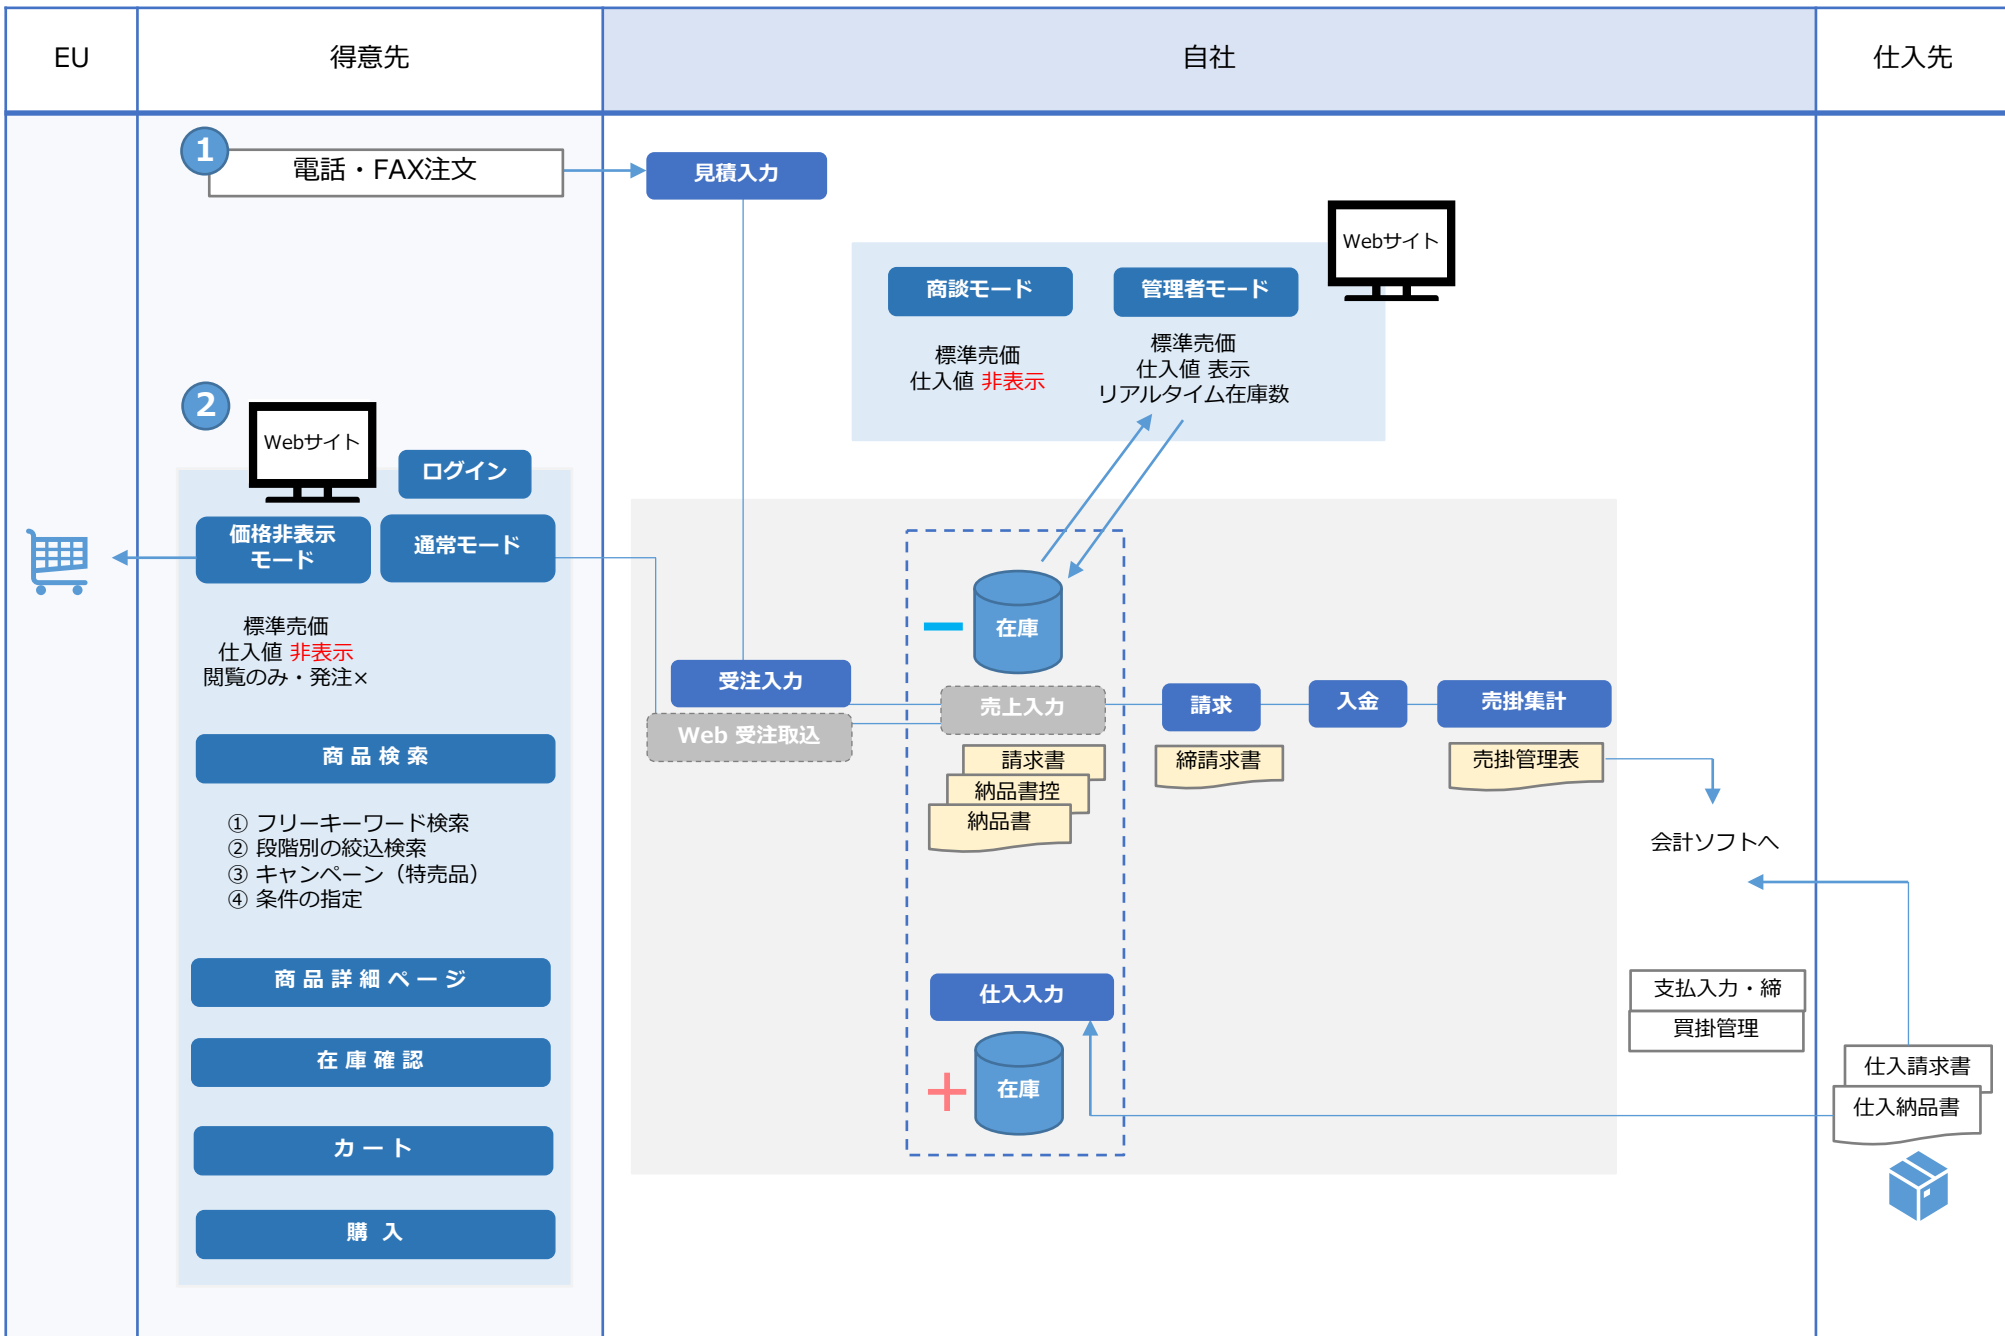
EU

得意先

自社

仕入先

1

電話・FAX注文

見積入力

Webサイト

商談モード

管理者モード

標準売価
仕入値 非表示

標準売価
仕入値 表示
リアルタイム在庫数

2

Webサイト

ログイン

価格非表示モード

通常モード

標準売価
仕入値 非表示
閲覧のみ・発注×

商品検索

① フリーキーワード検索
② 段階別の絞込検索
③ キャンペーン（特売品）
④ 条件の指定

商品詳細ページ

在庫確認

カート

購入

在庫

受注入力

Web 受注取込

売上入力

請求書

納品書控

納品書

請求

締請求書

入金

売掛集計

売掛管理表

会計ソフトへ

仕入入力

在庫

支払入力・締

買掛管理

仕入請求書

仕入納品書